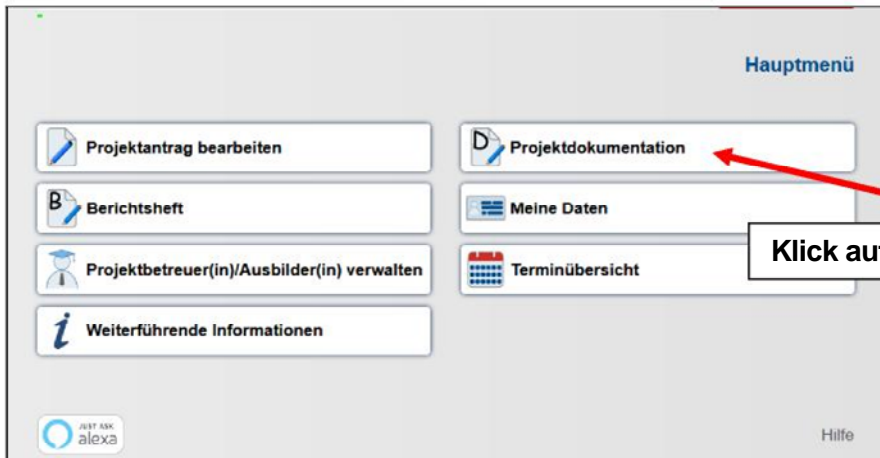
Hauptmenü

Projektantrag bearbeiten

Projektdokumentation

Berichtsheft

Meine Daten

Projektbetreuer(in)/Ausbilder(in) verwalten

Terminübersicht

Klick au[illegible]

Weiterführende Informationen

JUST ASK
alexa

Hilfe